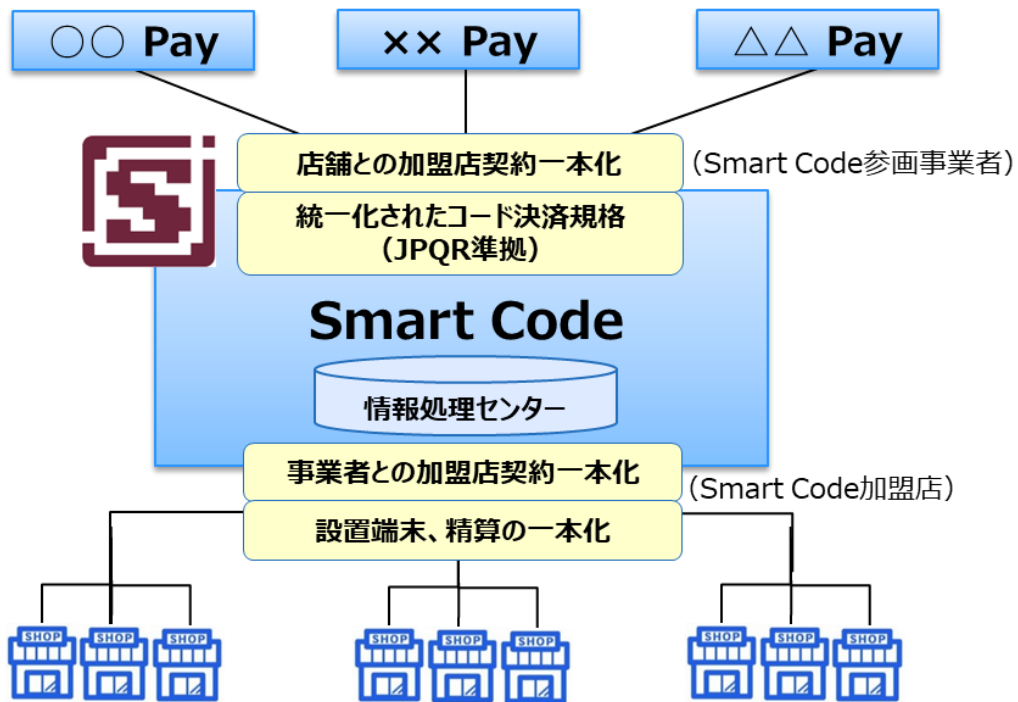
○○ Pay

×× Pay

△△ Pay

店舗との加盟店契約一本化

（Smart Code参画事業者）

統一化されたコード決済規格
（JPQR準拠）

Smart Code

情報処理センター

事業者との加盟店契約一本化

（Smart Code加盟店）

設置端末、精算の一本化

SHOP SHOP SHOP

SHOP SHOP SHOP

SHOP SHOP SHOP